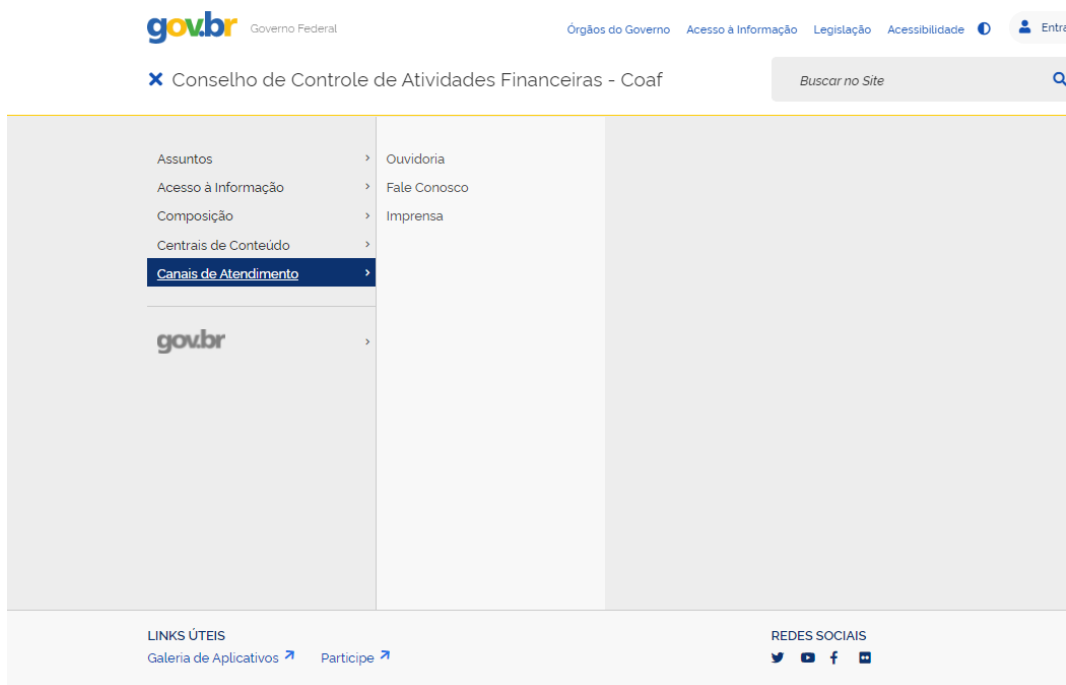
gov.br Governo Federal

Órgãos do Governo Acesso à Informação Legislação Acessibilidade Entra

Conselho de Controle de Atividades Financeiras - Coaf

Buscar no Site

Assuntos
Acesso à Informação
Composição
Centrais de Conteúdo
Canais de Atendimento

gov.br

Ouvidoria
Fale Conosco
Imprensa

LINKS ÚTEIS
Galeria de Aplicativos Participe

REDES SOCIAIS